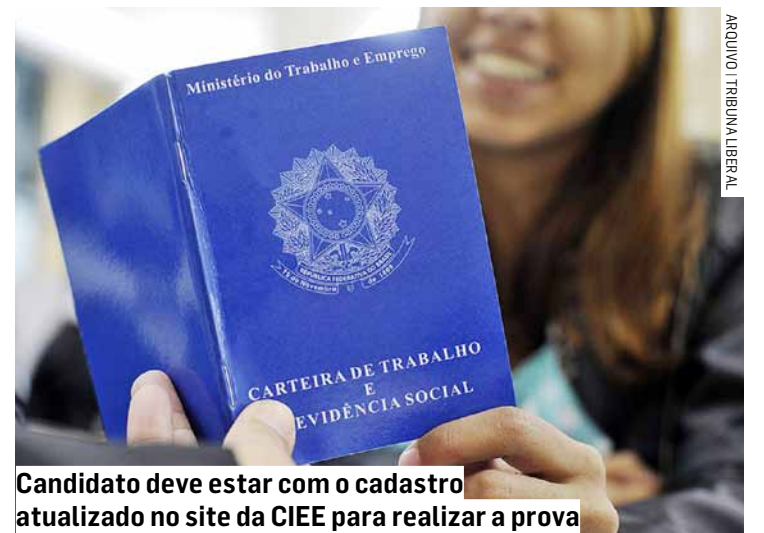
ARQUIVO | TRIBUNA LIBERAL

Ministério do Trabalho e Emprego

REPÚBLICA FEDERATIVA DO BRASIL
15 de Novembro de 1889

CARTEIRA DE TRABALHO
E
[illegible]EVIDÊNCIA SOCIAL

Candidato deve estar com o cadastro atualizado no site da CIEE para realizar a prova